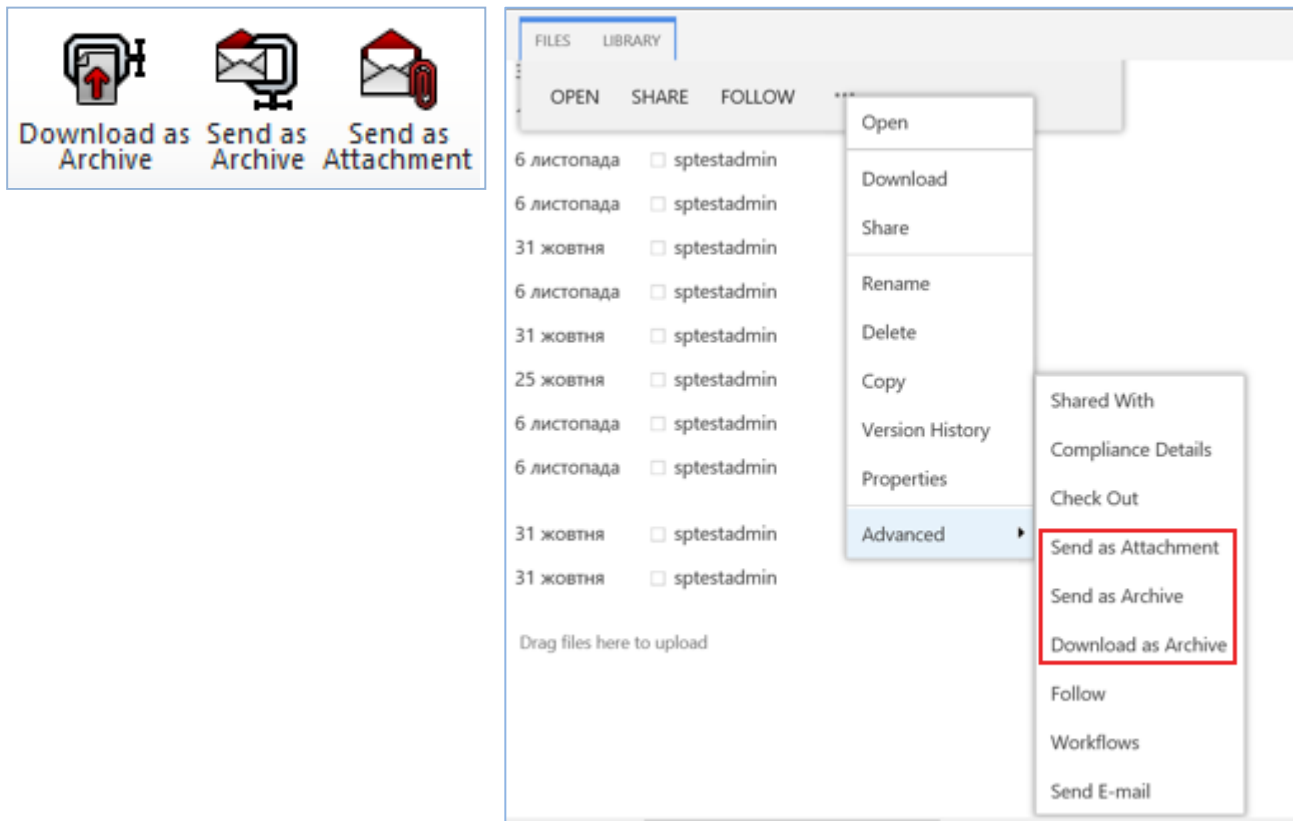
Download as Archive
Send as Archive
Send as Attachment

FILES LIBRARY

OPEN SHARE FOLLOW ...

Open
Download
Share
Rename
Delete
Copy
Version History
Properties
Advanced

Shared With
Compliance Details
Check Out
Send as Attachment
Send as Archive
Download as Archive
Follow
Workflows
Send E-mail

6 листопада sptestadmin
6 листопада sptestadmin
31 жовтня sptestadmin
6 листопада sptestadmin
31 жовтня sptestadmin
25 жовтня sptestadmin
6 листопада sptestadmin
6 листопада sptestadmin
31 жовтня sptestadmin
31 жовтня sptestadmin

Drag files here to upload